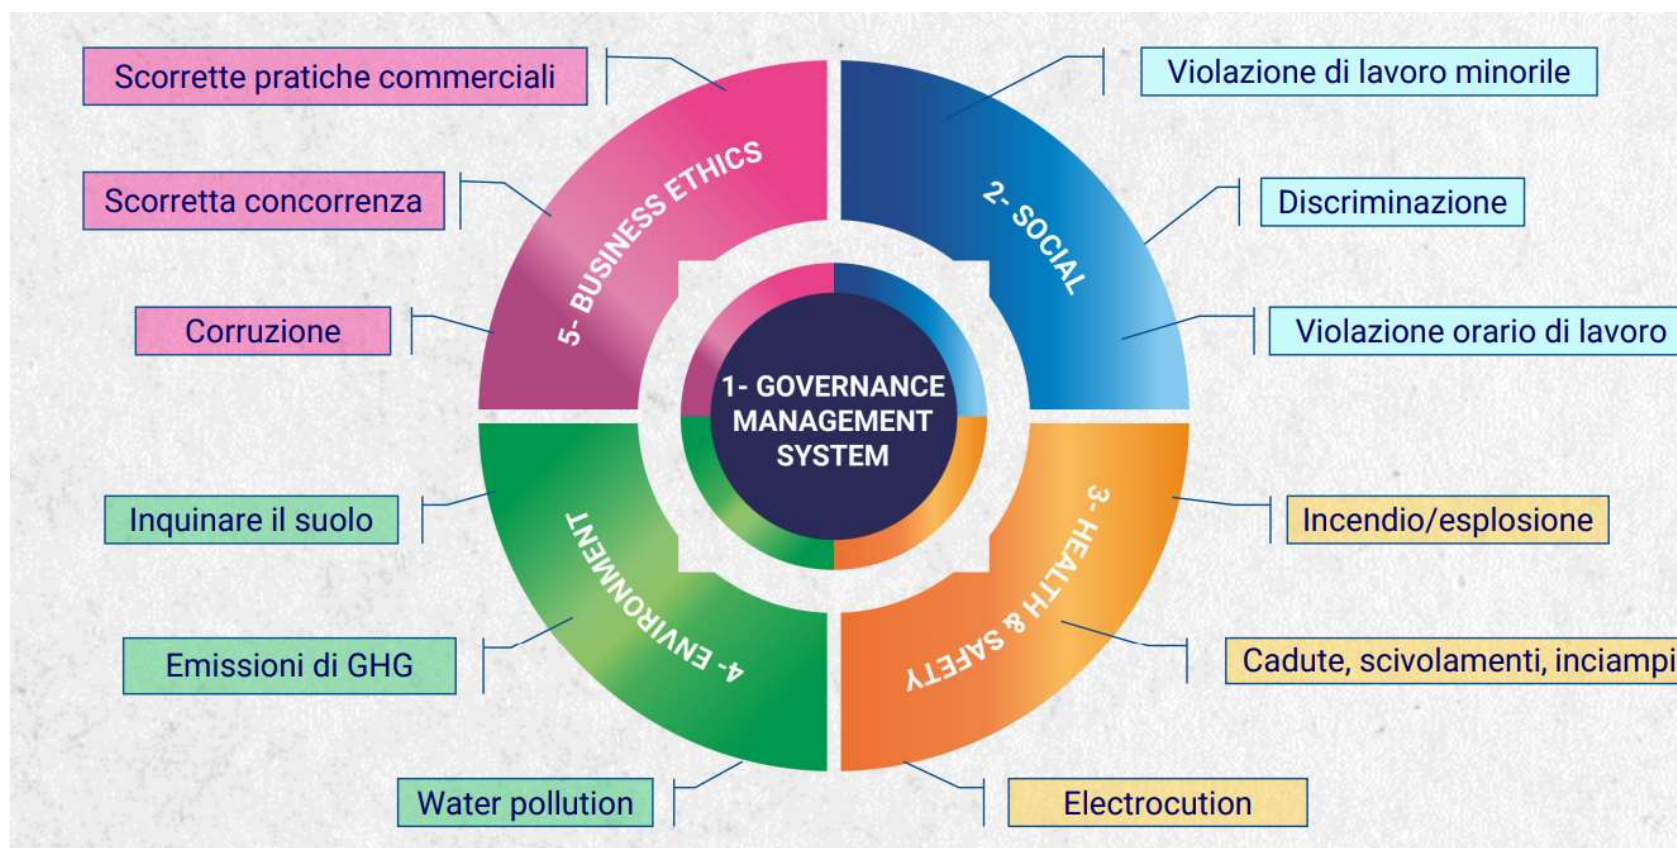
Scorrette pratiche commerciali

Scorretta concorrenza

Corruzione

5- BUSINESS ETHICS

2- SOCIAL

Violazione di lavoro minorile

Discriminazione

Violazione orario di lavoro

1- GOVERNANCE MANAGEMENT SYSTEM

4- ENVIRONMENT

3- HEALTH & SAFETY

Inquinare il suolo

Emissioni di GHG

Water pollution

Incendio/esplosione

Cadute, scivolamenti, inciampi

Electrocution